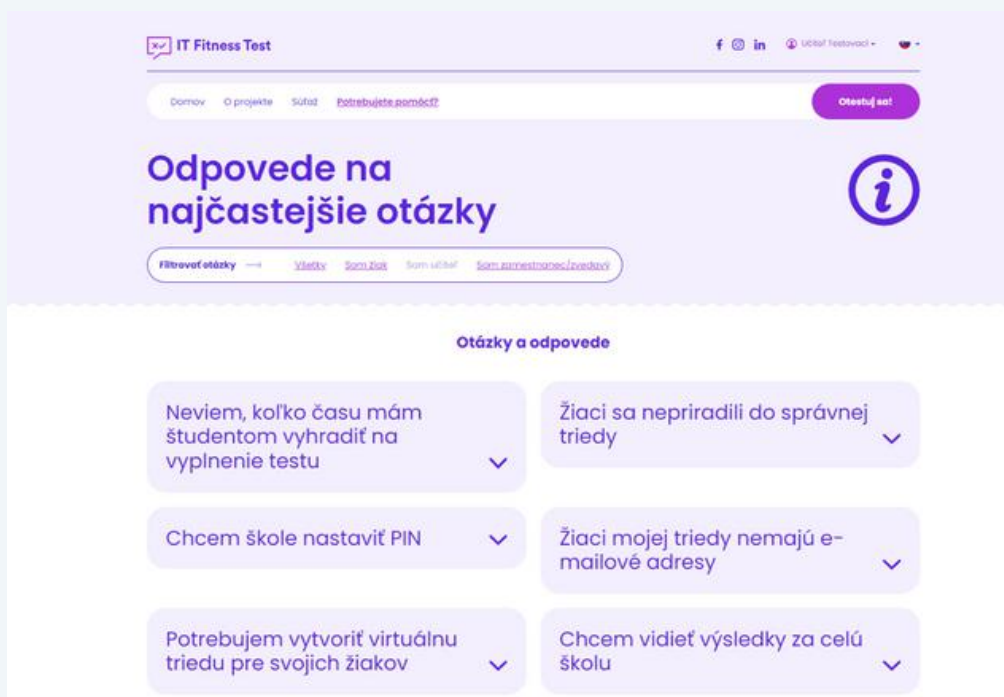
IT Fitness Test

f in Učiteľ Testovací

Domov O projekte Súťaž Potrebujete pomôcť?

Otestuj sa!

Odpovede na najčastejšie otázky

Filtrovať otázky ⟶ Všetky Som žiak Som učiteľ Som zamestnanec/zvedavý

Otázky a odpovede

Neviem, koľko času mám študentom vyhradiť na vyplnenie testu

Žiaci sa nepriradili do správnej triedy

Chcem škole nastaviť PIN

Žiaci mojej triedy nemajú e-mailové adresy

Potrebujem vytvoriť virtuálnu triedu pre svojich žiakov

Chcem vidieť výsledky za celú školu